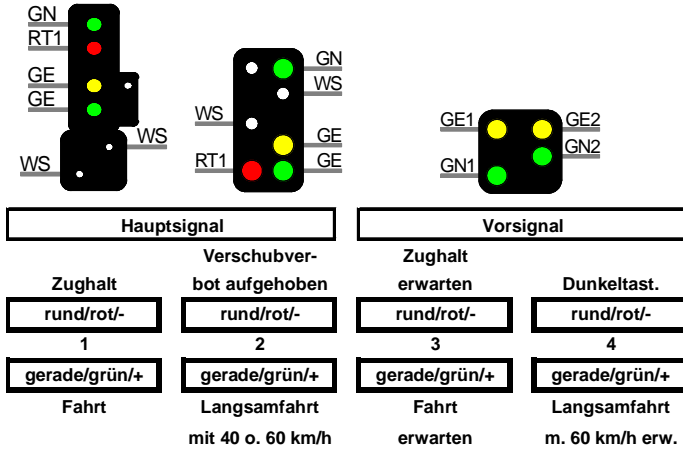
GN
RT1
GE
GE
WS
WS

GN
WS
WS
GE
RT1
GE

GE1
GE2
GN2
GN1

Hauptsignal

Vorsignal

Zughalt

Verschubverbot aufgehoben

Zughalt erwarten

Dunkeltast.

rund/rot/-

rund/rot/-

rund/rot/-

rund/rot/-

1

2

3

4

gerade/grün/+

gerade/grün/+

gerade/grün/+

gerade/grün/+

Fahrt

Langsamfahrt mit 40 o. 60 km/h

Fahrt erwarten

Langsamfahrt m. 60 km/h erw.